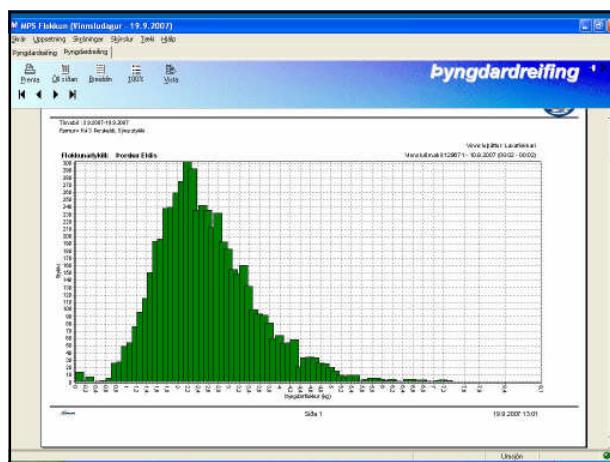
MPS Flokkun (Vinnsludagur - 19.9.2007)

Skrár Uppsetning Skráningar Skýrslur Tæki Hjálp

Þyngdardreifing Þyngdardreifing

Prenta Öll síðan Breidd 100% Vista

Þyngdardreifing

Tímabil : 19.9.2007-19.9.2007
Flokkun: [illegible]

Vinnslulotur: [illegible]

Flokkunartykill: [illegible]

Vinnslulotur: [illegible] - 19.9.2007 (00:02 - 00:02)

Fjöldi

Þyngdarflokkur (kg)

Síða 1

19.9.2007 13:01

Unnjón